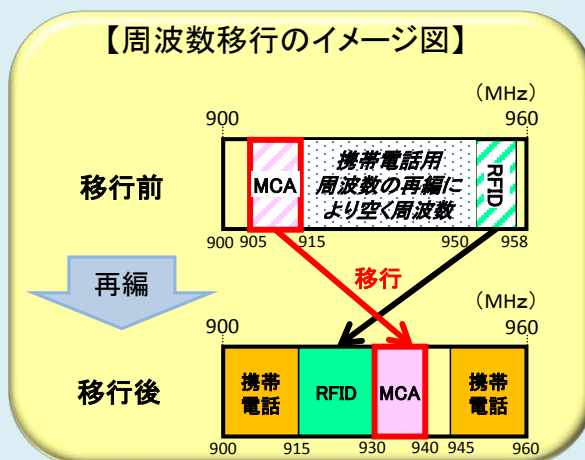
【周波数移行のイメージ図】

（MHz）

900

960

移行前

MCA

携帯電話用周波数の再編により空く周波数

RFID

900 905 915 950 958

再編

移行

（MHz）

900

960

移行後

携帯電話

RFID

MCA

携帯電話

900 915 930 940 945 960